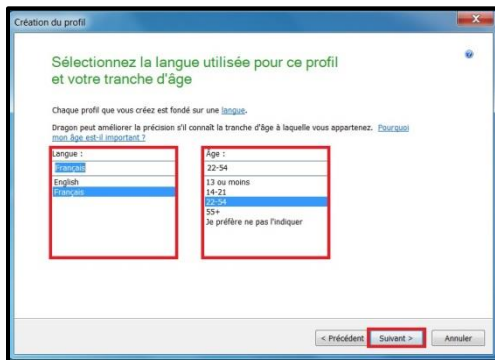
Création du profil

Sélectionnez la langue utilisée pour ce profil et votre tranche d'âge

Chaque profil que vous créez est fondé sur une langue.

Dragon peut améliorer la précision s'il connaît la tranche d'âge à laquelle vous appartenez. Pourquoi mon âge est-il important ?

Langue :
Français
English
Français

Âge :
22-54
13 ou moins
14-21
22-54
55+
Je préfère ne pas l'indiquer

< Précédent
Suivant >
Annuler